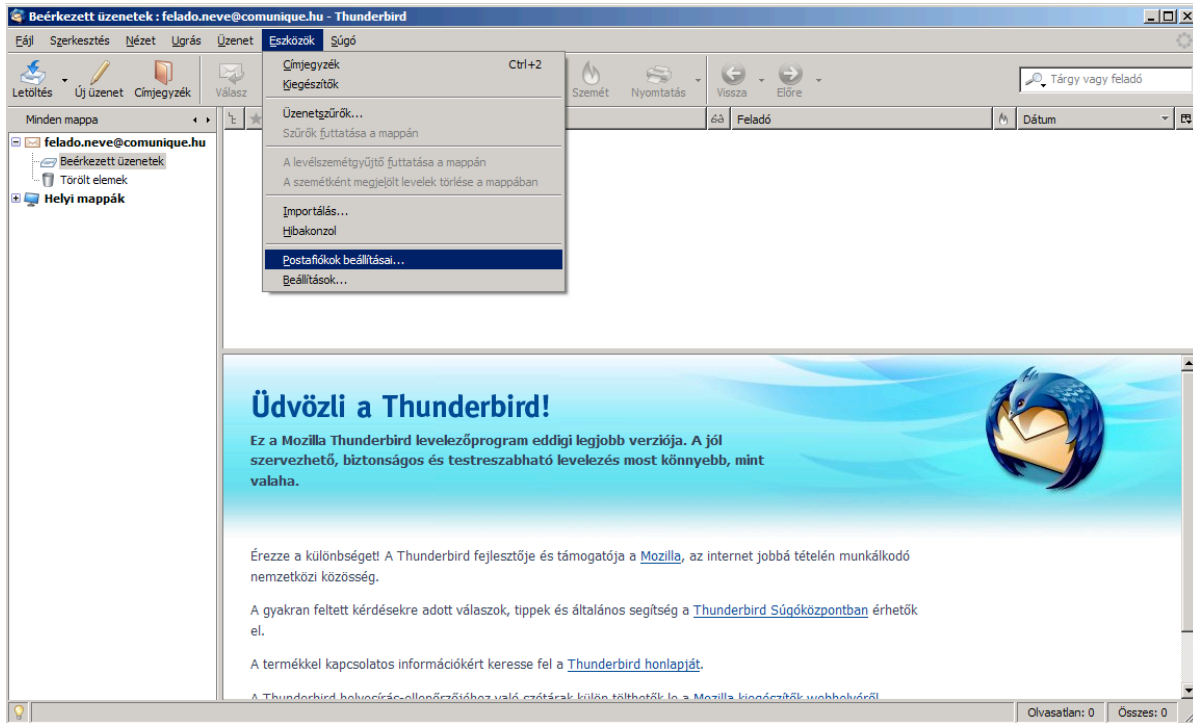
Beérkezett üzenetek : felado.neve@comunique.hu - Thunderbird

Fájl Szerkesztés Nézet Ugrás Üzenet Eszközök Súgó

Letöltés Új üzenet Címjegyzék Válasz Szemét Nyomtatás Vissza Előre

Tárgy vagy feladó

Minden mappa

felado.neve@comunique.hu
Beérkezett üzenetek
Törölt elemek
Helyi mappák

Címjegyzék Ctrl+2
Kiegészítők
Üzenetszűrők...
Szűrők futtatása a mappán
A levélszemétgyűjtő futtatása a mappán
A szemétként megjelölt levelek törlése a mappában
Importálás...
Hibakonzol
Postafiókok beállításai...
Beállítások...

Feladó Dátum

Üdvözli a Thunderbird!

Ez a Mozilla Thunderbird levelezőprogram eddigi legjobb verziója. A jól szervezhető, biztonságos és testreszabható levelezés most könnyebb, mint valaha.

Érezze a különbséget! A Thunderbird fejlesztője és támogatója a Mozilla, az internet jobbá tételén munkálkodó nemzetközi közösség.

A gyakran feltett kérdésekre adott válaszok, tippek és általános segítség a Thunderbird Súgóközpontban érhetők el.

A termékkel kapcsolatos információkért keresse fel a Thunderbird honlapját.

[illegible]

Olvasatlan: 0 Összes: 0